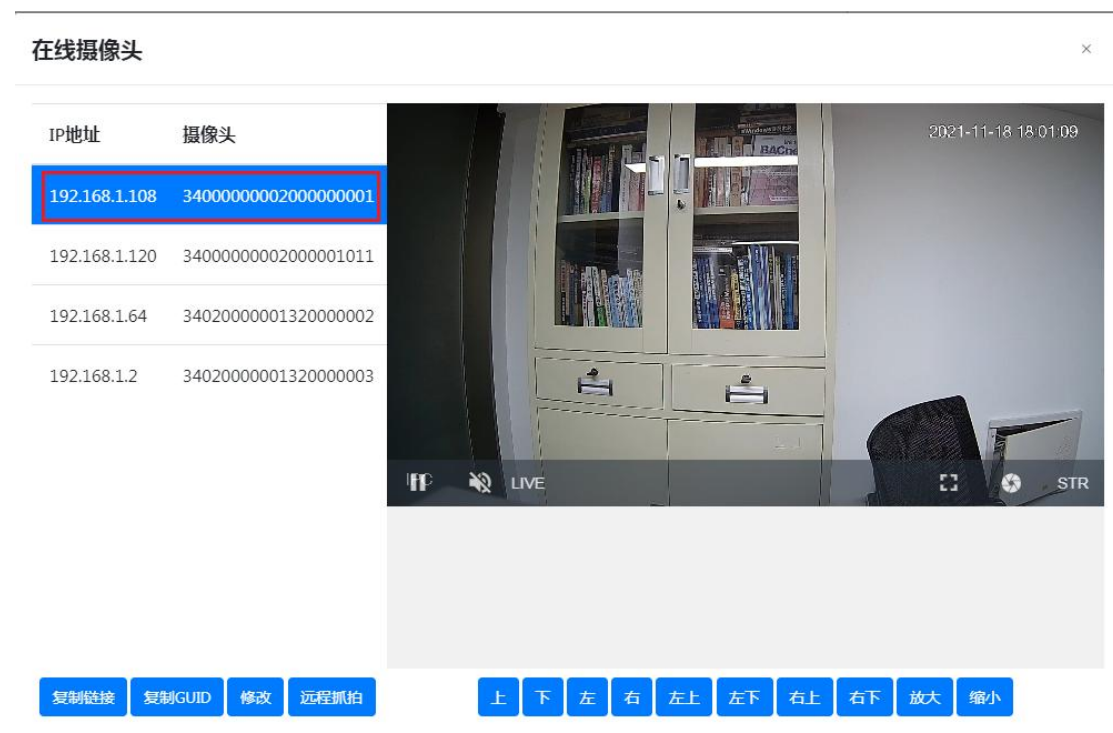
在线摄像头

×

| IP地址 | 摄像头 |
|---|---|
| 192.168.1.108 | 34000000002000000001 |
| 192.168.1.120 | 34000000002000001011 |
| 192.168.1.64 | 34020000001320000002 |
| 192.168.1.2 | 34020000001320000003 |

2021-11-18 18:01:09

LIVE

STR

复制链接 复制GUID 修改 远程抓拍

上 下 左 右 左上 左下 右上 右下 放大 缩小